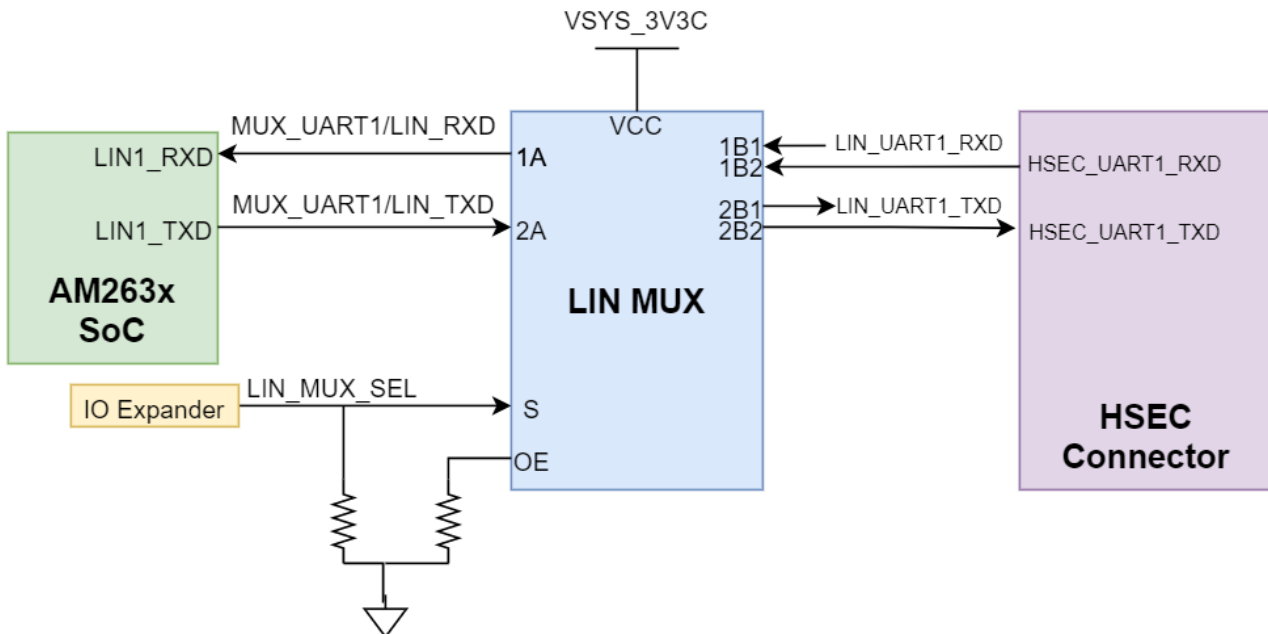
VSYS_3V3C

VCC

MUX_UART1/LIN_RXD

LIN1_RXD

1A

1B1

1B2

LIN_UART1_RXD

HSEC_UART1_RXD

MUX_UART1/LIN_TXD

LIN1_TXD

2A

2B1

2B2

LIN_UART1_TXD

HSEC_UART1_TXD

AM263x SoC

LIN MUX

IO Expander

LIN_MUX_SEL

S

OE

HSEC Connector